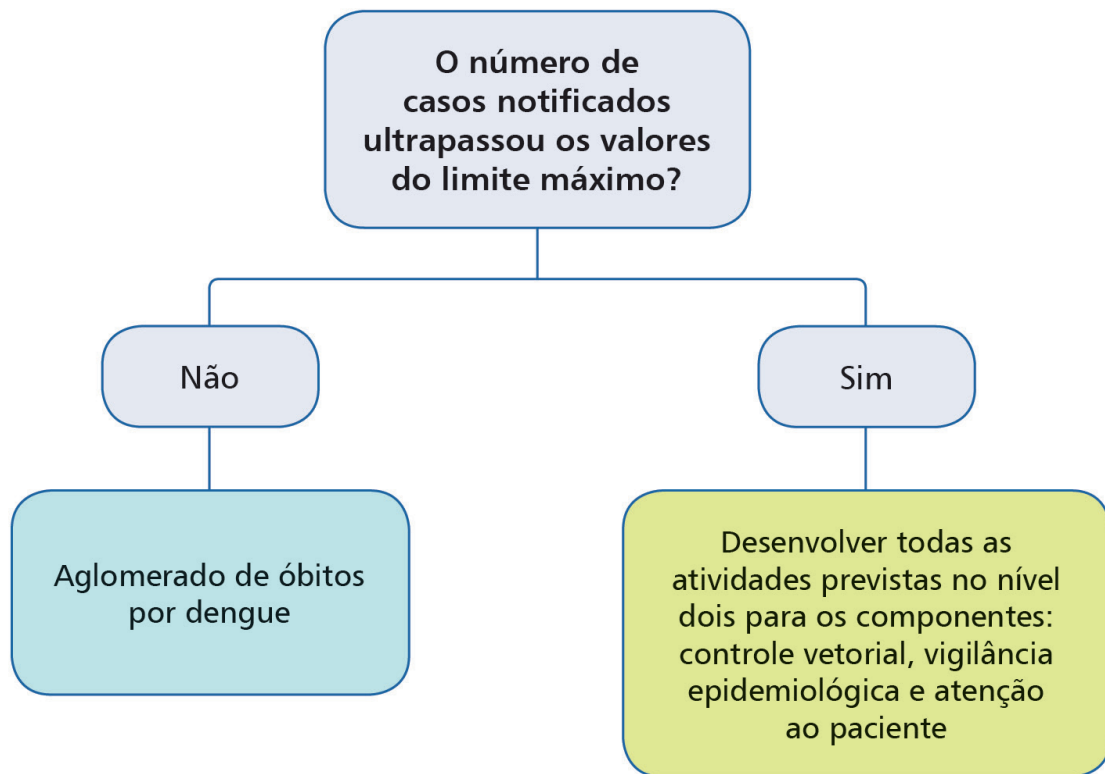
O número de casos notificados ultrapassou os valores do limite máximo?

Não

Sim

Aglomerado de óbitos por dengue

Desenvolver todas as atividades previstas no nível dois para os componentes: controle vetorial, vigilância epidemiológica e atenção ao paciente